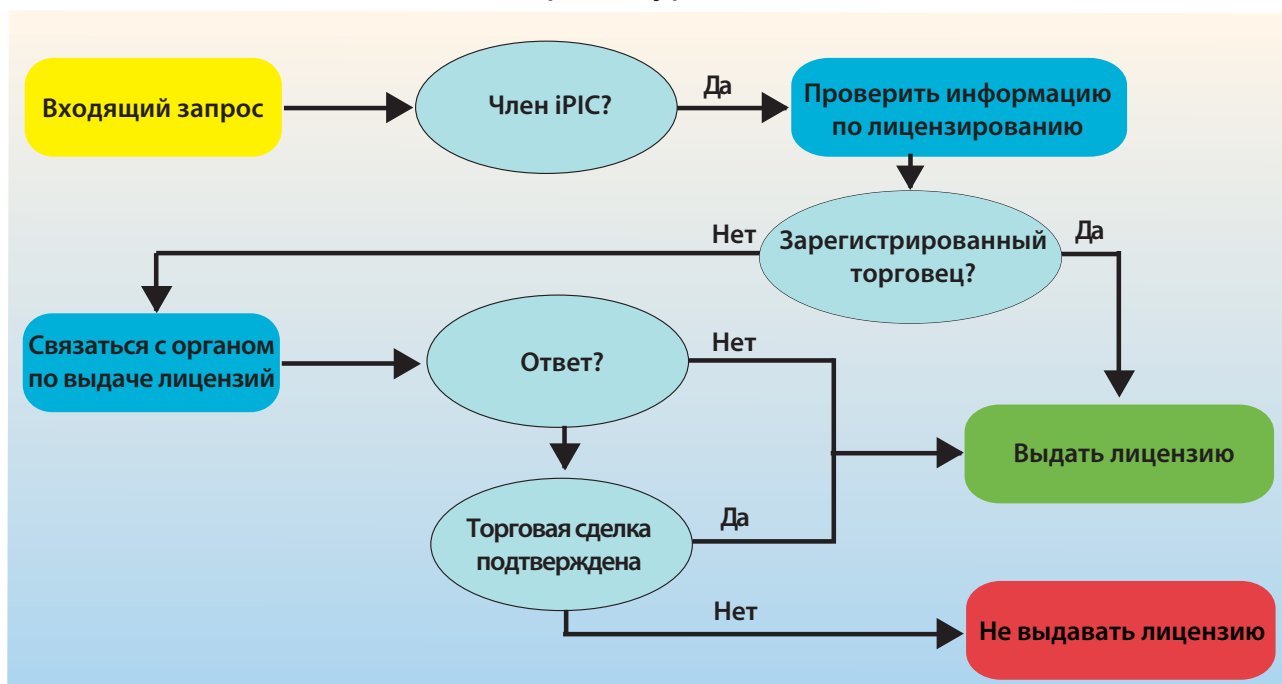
Входящий запрос

Член iPIC?

Да

Проверить информацию по лицензированию

Нет

Зарегистрированный торговец?

Да

Связаться с органом по выдаче лицензий

Ответ?

Нет

Выдать лицензию

Торговая сделка подтверждена

Да

Нет

Не выдавать лицензию